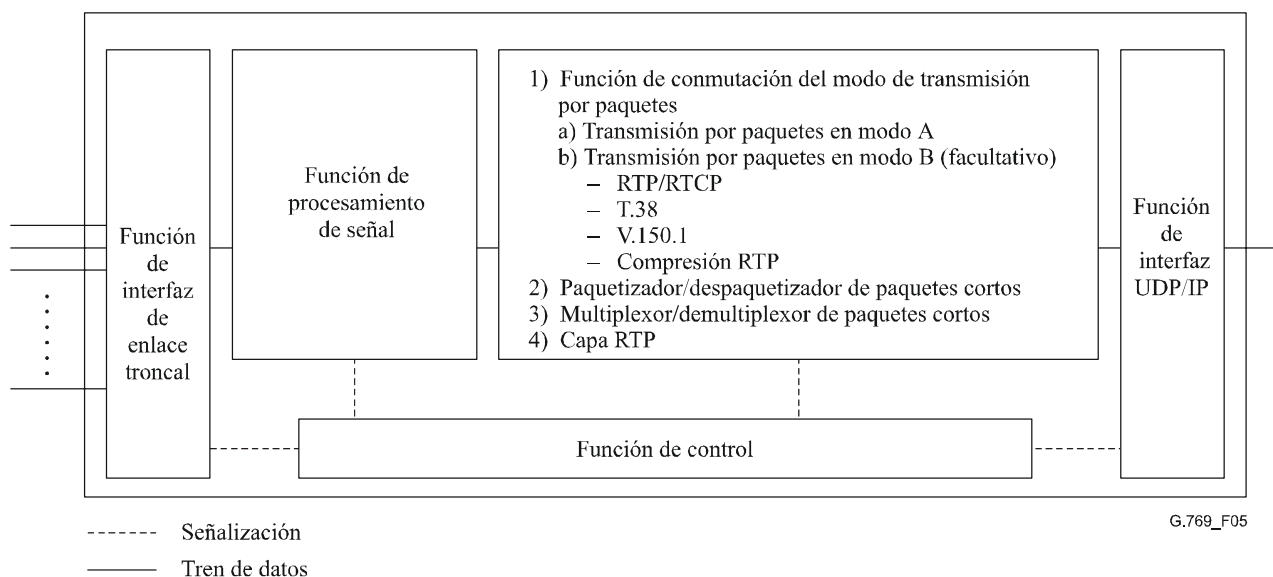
Función de interfaz de enlace troncal

Función de procesamiento de señal

1) Función de conmutación del modo de transmisión por paquetes
a) Transmisión por paquetes en modo A
b) Transmisión por paquetes en modo B (facultativo)
– RTP/RTCP
– T.38
– V.150.1
– Compresión RTP
2) Paquetizador/despaquetizador de paquetes cortos
3) Multiplexor/demultiplexor de paquetes cortos
4) Capa RTP

Función de interfaz UDP/IP

Función de control

------- Señalización
——— Tren de datos

G.769_F05